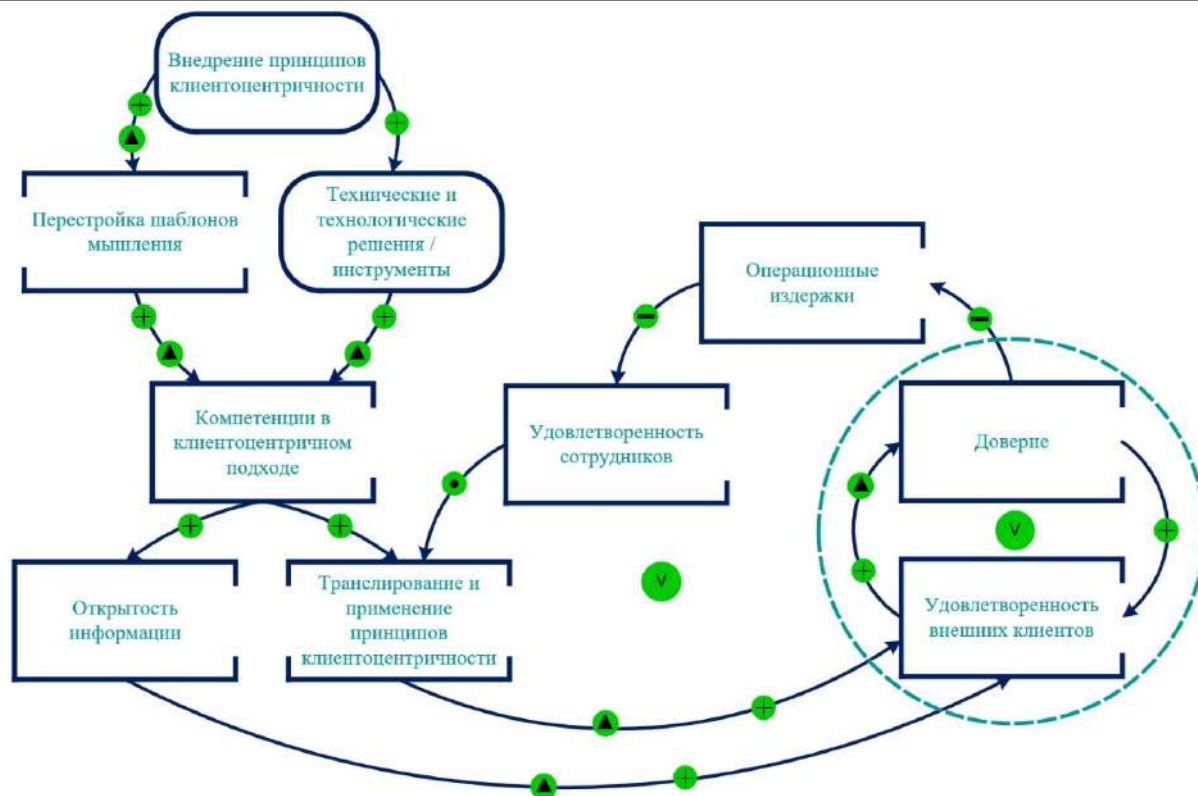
Внедрение принципов клиентоцентричности

+

+

Перестройка шаблонов мышления

Технические и технологические решения / инструменты

+

+

Операционные издержки

−

−

Компетенции в клиентоцентричном подходе

Удовлетворенность сотрудников

Доверие

+

+

+

V

V

+

Открытость информации

Транслирование и применение принципов клиентоцентричности

Удовлетворенность внешних клиентов

+

+

+